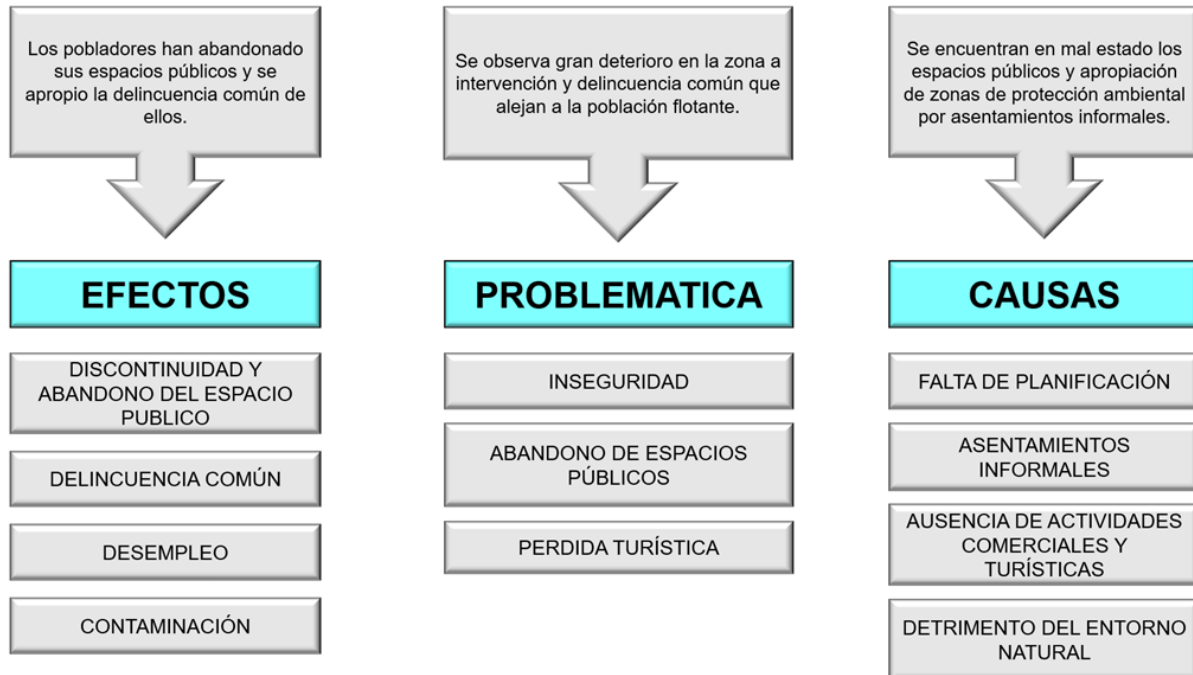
Los pobladores han abandonado sus espacios públicos y se apropio la delincuencia común de ellos.

EFECTOS

DISCONTINUIDAD Y ABANDONO DEL ESPACIO PUBLICO

DELINCUENCIA COMÚN

DESEMPLEO

CONTAMINACIÓN

Se observa gran deterioro en la zona a intervención y delincuencia común que alejan a la población flotante.

PROBLEMATICA

INSEGURIDAD

ABANDONO DE ESPACIOS PÚBLICOS

PERDIDA TURÍSTICA

Se encuentran en mal estado los espacios públicos y apropiación de zonas de protección ambiental por asentamientos informales.

CAUSAS

FALTA DE PLANIFICACIÓN

ASENTAMIENTOS INFORMALES

AUSENCIA DE ACTIVIDADES COMERCIALES Y TURÍSTICAS

DETRIMENTO DEL ENTORNO NATURAL